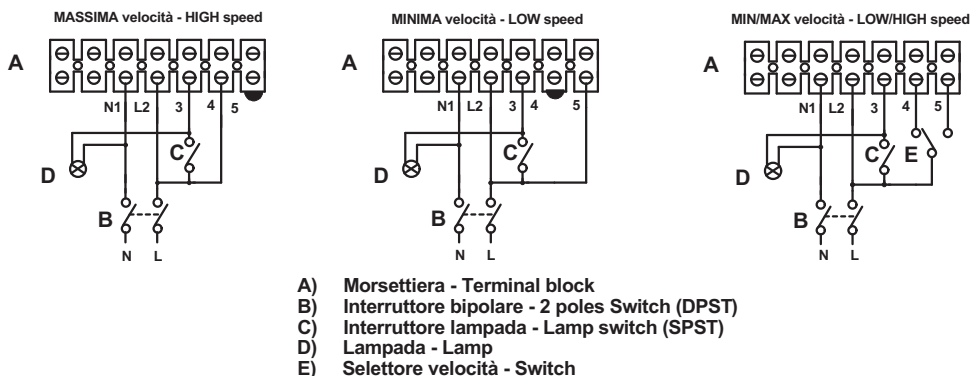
MASSIMA velocità - HIGH speed

A

N1 L2 3 4 5

C

D

B

N L

MINIMA velocità - LOW speed

A

N1 L2 3 4 5

C

D

B

N L

MIN/MAX velocità - LOW/HIGH speed

A

N1 L2 3 4 5

C E

D

B

N L

A) Morsettiera - Terminal block
B) Interruttore bipolare - 2 poles Switch (DPST)
C) Interruttore lampada - Lamp switch (SPST)
D) Lampada - Lamp
E) Selettore velocità - Switch